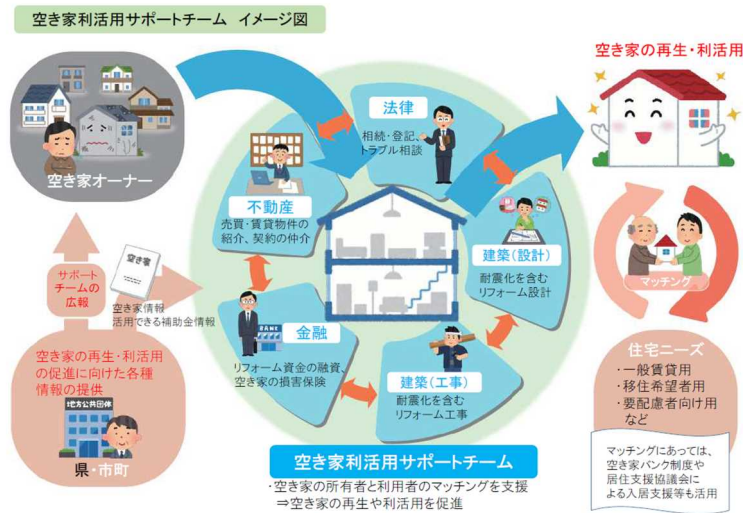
空き家利活用サポートチーム　イメージ図

空き家オーナー

法律

相続・登記、トラブル相談

空き家の再生・利活用

不動産

売買・賃貸物件の紹介、契約の仲介

建築（設計）

耐震化を含むリフォーム設計

マッチング

サポートチームの広報

空き家

空き家情報
活用できる補助金情報

金融

リフォーム資金の融資、空き家の損害保険

建築（工事）

耐震化を含むリフォーム工事

空き家の再生・利活用の促進に向けた各種情報の提供

地方公共団体

県・市町

住宅ニーズ

・一般賃貸用
・移住希望者用
・要配慮者向け用
など

マッチングにあっては、空き家バンク制度や居住支援協議会による入居支援等も活用

空き家利活用サポートチーム

・空き家の所有者と利用者のマッチングを支援
⇒空き家の再生や利活用を促進